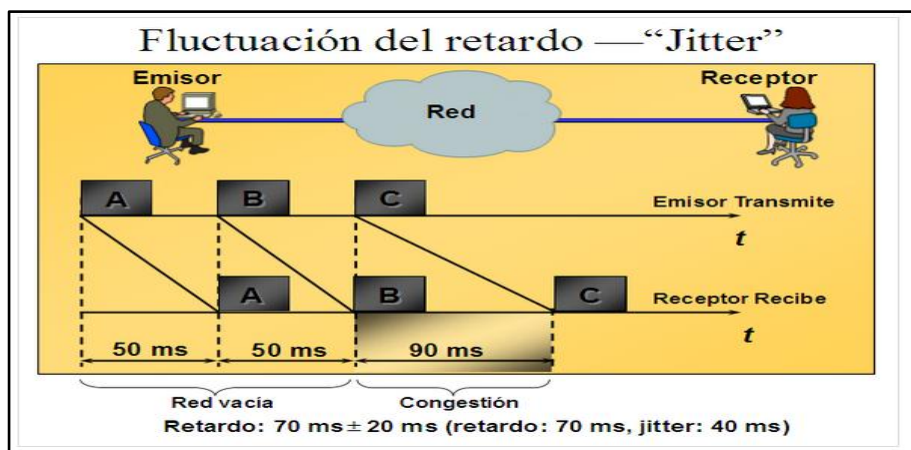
Fluctuación del retardo —"Jitter"

Emisor

Red

Receptor

A

B

C

Emisor Transmite

$t$

A

B

C

Receptor Recibe

$t$

50 ms

50 ms

90 ms

Red vacía

Congestión

Retardo: 70 ms $\pm$ 20 ms (retardo: 70 ms, jitter: 40 ms)